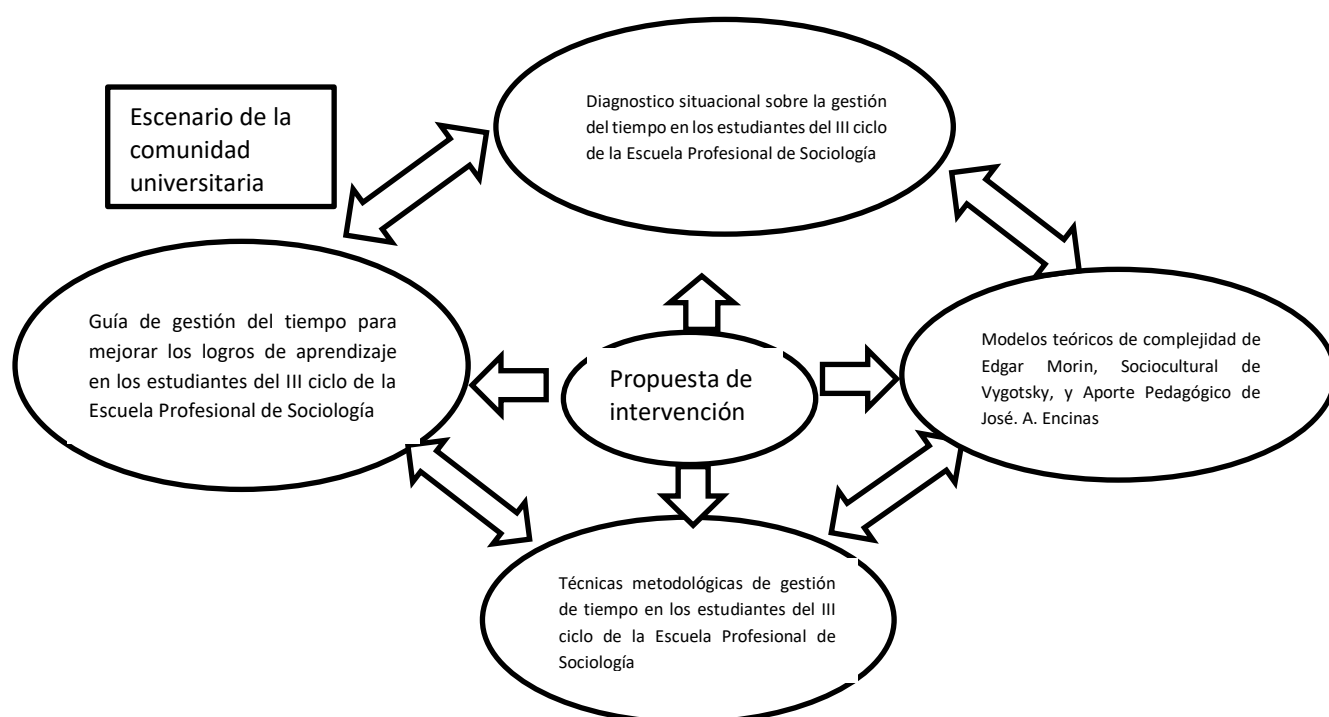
Escenario de la comunidad universitaria

Diagnostico situacional sobre la gestión del tiempo en los estudiantes del III ciclo de la Escuela Profesional de Sociología

Guía de gestión del tiempo para mejorar los logros de aprendizaje en los estudiantes del III ciclo de la Escuela Profesional de Sociología

Propuesta de intervención

Modelos teóricos de complejidad de Edgar Morin, Sociocultural de Vygotsky, y Aporte Pedagógico de José. A. Encinas

Técnicas metodológicas de gestión de tiempo en los estudiantes del III ciclo de la Escuela Profesional de Sociología